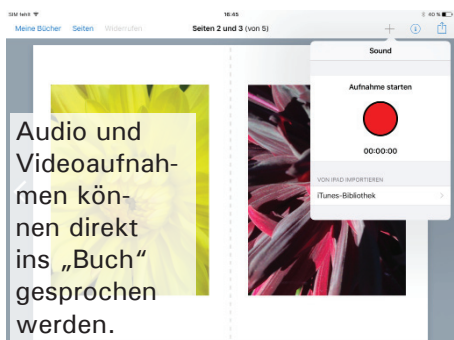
SIM fehlt
16:45
80 %
Meine Bücher Seiten Widerrufen
Seiten 2 und 3 (von 5)
+

Sound
Aufnahme starten
00:00:00
VON IPAD IMPORTIEREN
iTunes-Bibliothek

Audio und Videoaufnahmen können direkt ins „Buch“ gesprochen werden.